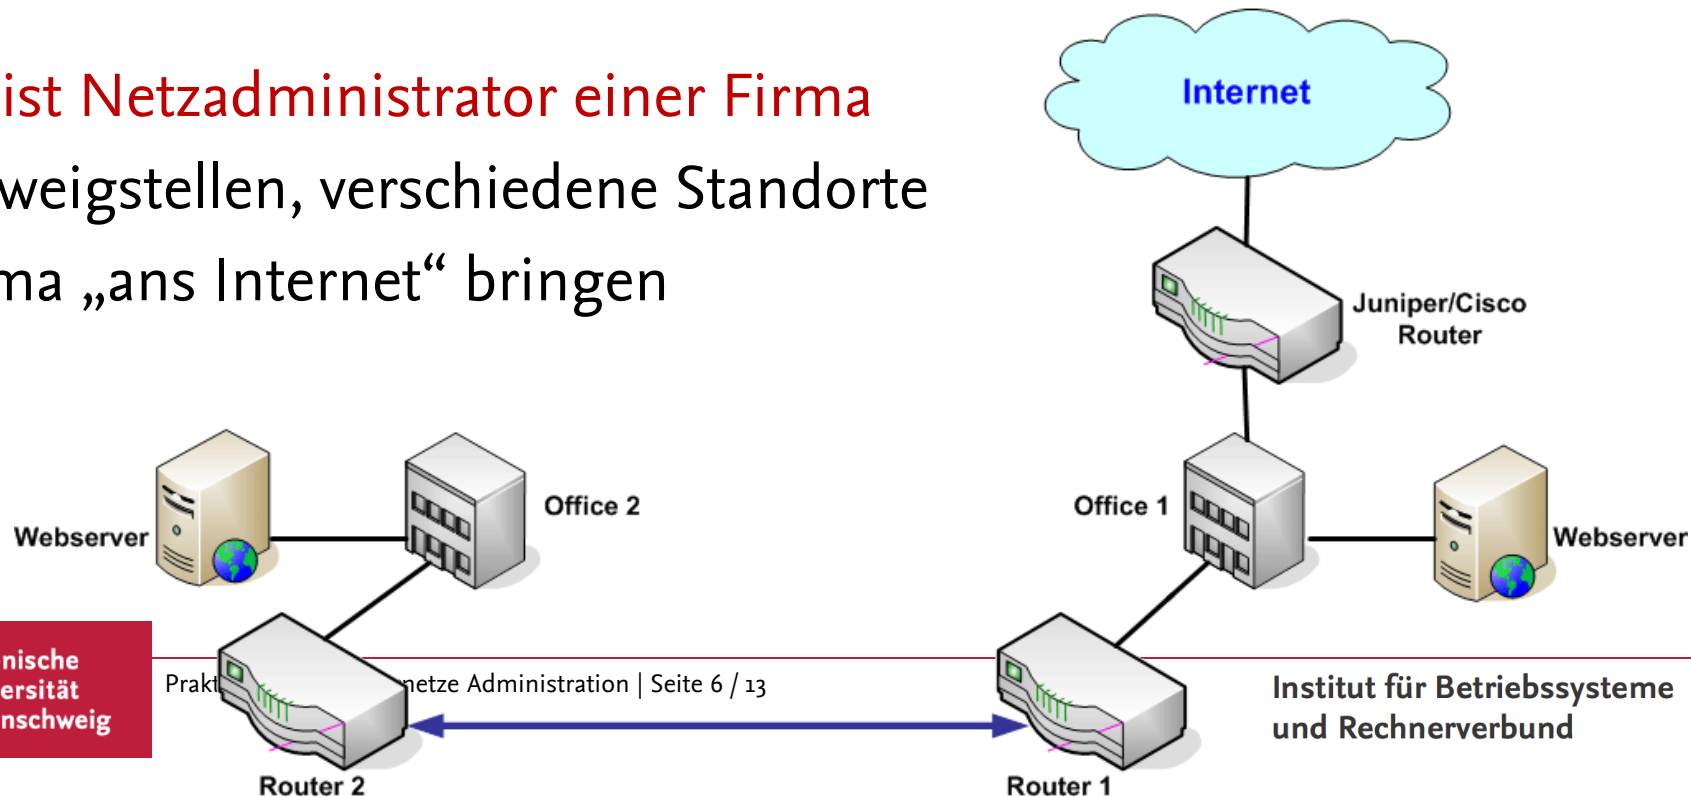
ist Netzadministrator einer Firma
weigstellen, verschiedene Standorte
ma „ans Internet“ bringen

Internet

Juniper/Cisco Router

Webserver

Office 2

Office 1

Webserver

nische
ersität
nschweig

Prakt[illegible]netze Administration | Seite 6 / 13

Institut für Betriebssysteme und Rechnerverbund

Router 2

Router 1